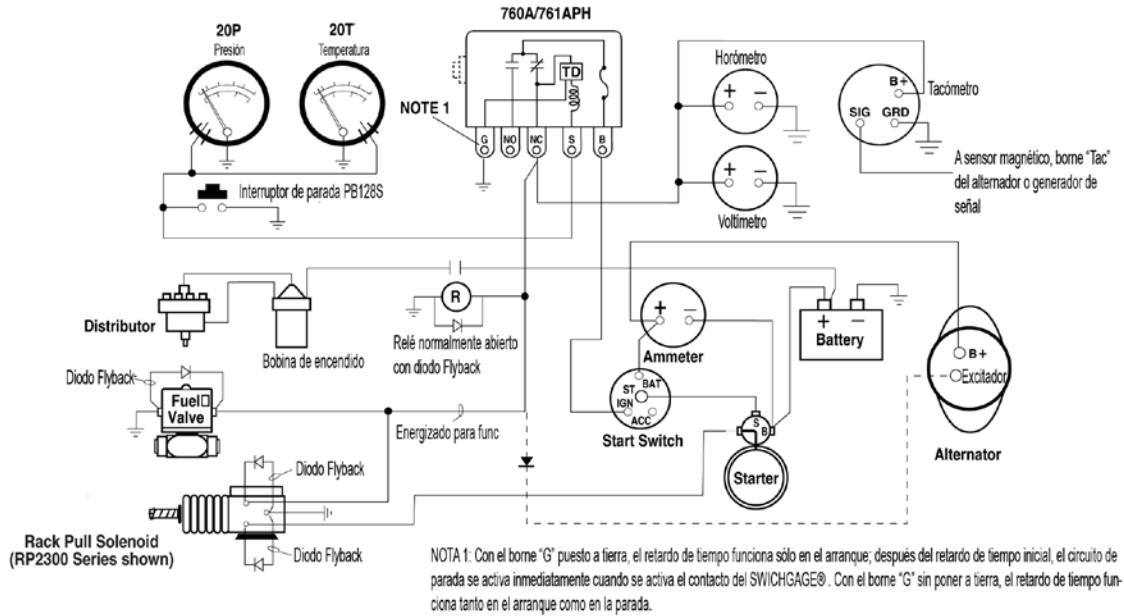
20P
Presión

20T
Temperatura

760A/761APH

TD

NOTE 1

G NO NC S B

Horómetro

+ −

B+
Tacómetro

SIG GRD

A sensor magnético, borne "Tac" del alternador o generador de señal

+ −

Voltímetro

Interruptor de parada PB128S

R

Distributor

Relé normalmente abierto con diodo Flyback

Bobina de encendido

+ −

Ammeter

+ −

Battery

Diodo Flyback

Fuel Valve

B+
Excitador

ST BAT
IGN
ACC

Start Switch

Energizado para func

S B

Starter

Alternator

Diodo Flyback

Rack Pull Solenoid
(RP2300 Series shown)

Diodo Flyback

NOTA 1: Con el borne "G" puesto a tierra, el retardo de tiempo funciona sólo en el arranque; después del retardo de tiempo inicial, el circuito de parada se activa inmediatamente cuando se activa el contacto del SWICHGAGE®. Con el borne "G" sin poner a tierra, el retardo de tiempo funciona tanto en el arranque como en la parada.